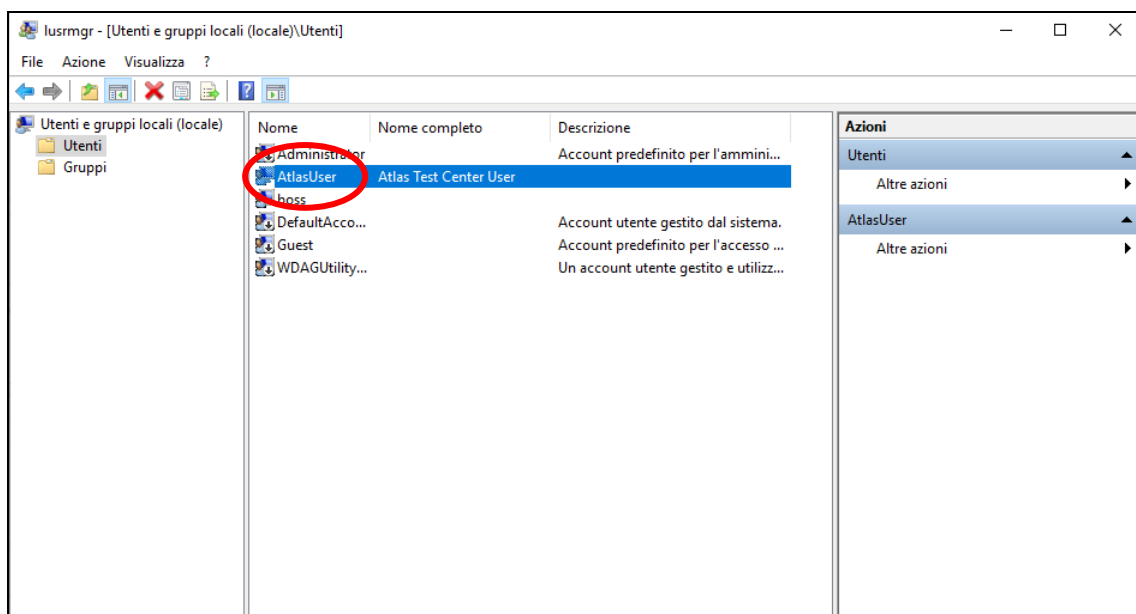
lusrmgr - [Utenti e gruppi locali (locale)\Utenti]

File Azione Visualizza ?

Utenti e gruppi locali (locale)
Utenti
Gruppi

| Nome | Nome completo | Descrizione |
|---|---|---|
| Administrator | | Account predefinito per l'ammini... |
| AtlasUser | Atlas Test Center User | |
| boss | | |
| DefaultAcco... | | Account utente gestito dal sistema. |
| Guest | | Account predefinito per l'accesso ... |
| WDAGUtility... | | Un account utente gestito e utilizz... |

Azioni
Utenti
Altre azioni
AtlasUser
Altre azioni